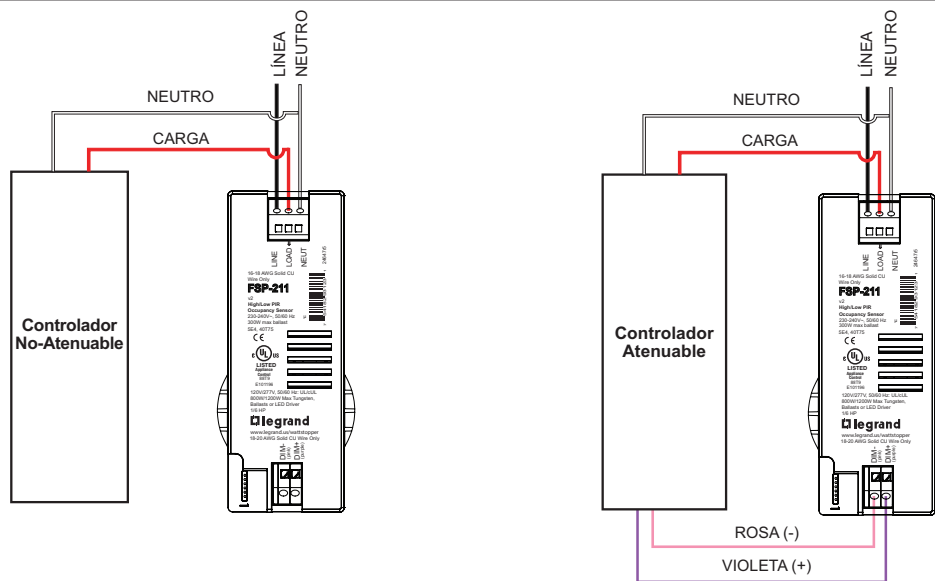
LÍNEA
NEUTRO
NEUTRO
CARGA
Controlador No-Atenuable
LINE
LOAD
NEUT
16-18 AWG Solid CU Wire Only
FSP-211
v2
High/Low PIR Occupancy Sensor
230-240V~, 50/60 Hz
300W max ballast
SE4, 40T75
CE
LISTED
120V/277V, 50/60 Hz: UL/cUL
800W/1200W Max Tungsten, Ballasts or LED Driver
1/6 HP
legrand
www.legrand.us/wattstopper
18-20 AWG Solid CU Wire Only
DIM-
DIM+

LÍNEA
NEUTRO
NEUTRO
CARGA
Controlador Atenuable
LINE
LOAD
NEUT
16-18 AWG Solid CU Wire Only
FSP-211
v2
High/Low PIR Occupancy Sensor
230-240V~, 50/60 Hz
300W max ballast
SE4, 40T75
CE
LISTED
120V/277V, 50/60 Hz: UL/cUL
800W/1200W Max Tungsten, Ballasts or LED Driver
1/6 HP
legrand
www.legrand.us/wattstopper
18-20 AWG Solid CU Wire Only
DIM-
DIM+
ROSA (-)
VIOLETA (+)